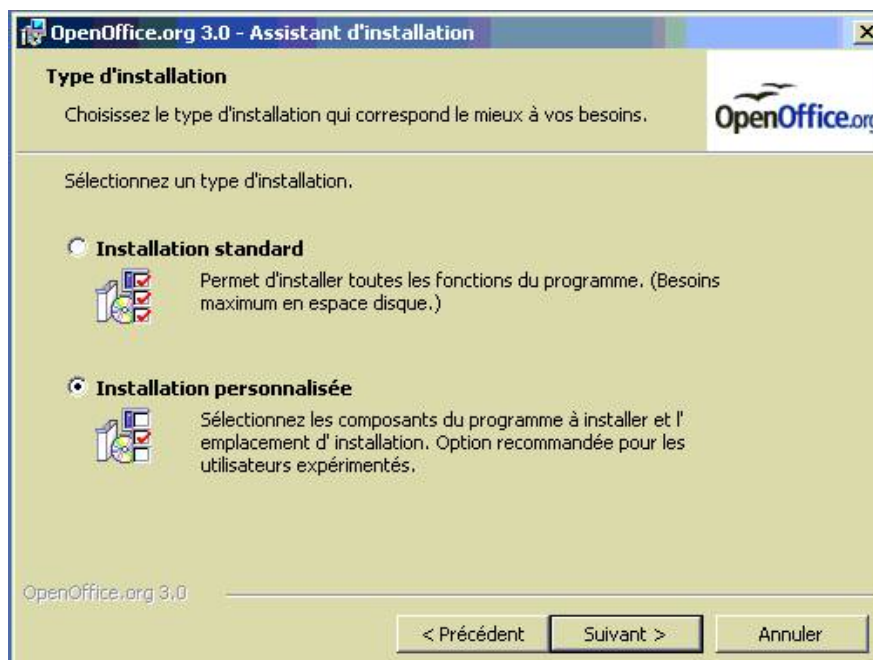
OpenOffice.org 3.0 - Assistant d'installation

Type d'installation

Choisissez le type d'installation qui correspond le mieux à vos besoins.

OpenOffice.org

Sélectionnez un type d'installation.

Installation standard

Permet d'installer toutes les fonctions du programme. (Besoins maximum en espace disque.)

Installation personnalisée

Sélectionnez les composants du programme à installer et l' emplacement d' installation. Option recommandée pour les utilisateurs expérimentés.

OpenOffice.org 3.0

< Précédent

Suivant >

Annuler